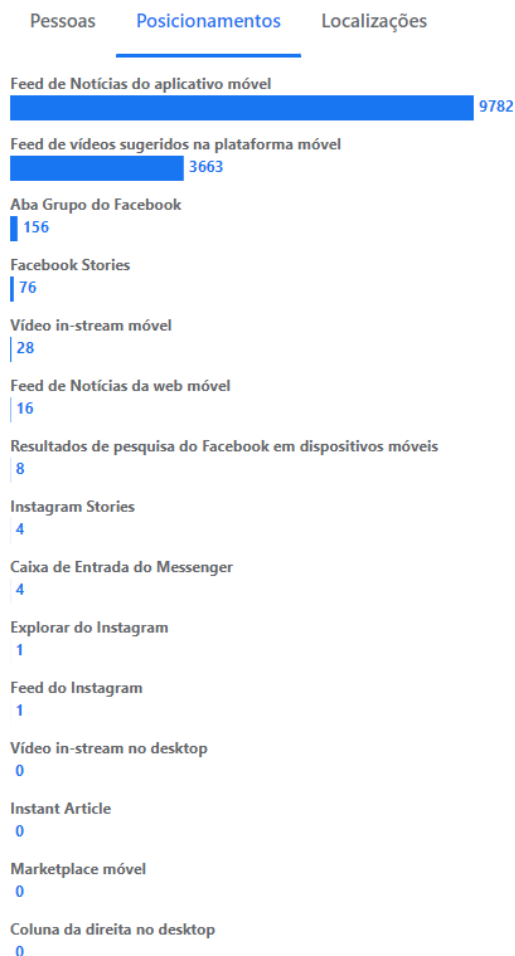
Pessoas Posicionamentos Localizações

Feed de Notícias do aplicativo móvel
9782

Feed de vídeos sugeridos na plataforma móvel
3663

Aba Grupo do Facebook
156

Facebook Stories
76

Vídeo in-stream móvel
28

Feed de Notícias da web móvel
16

Resultados de pesquisa do Facebook em dispositivos móveis
8

Instagram Stories
4

Caixa de Entrada do Messenger
4

Explorar do Instagram
1

Feed do Instagram
1

Vídeo in-stream no desktop
0

Instant Article
0

Marketplace móvel
0

Coluna da direita no desktop
0